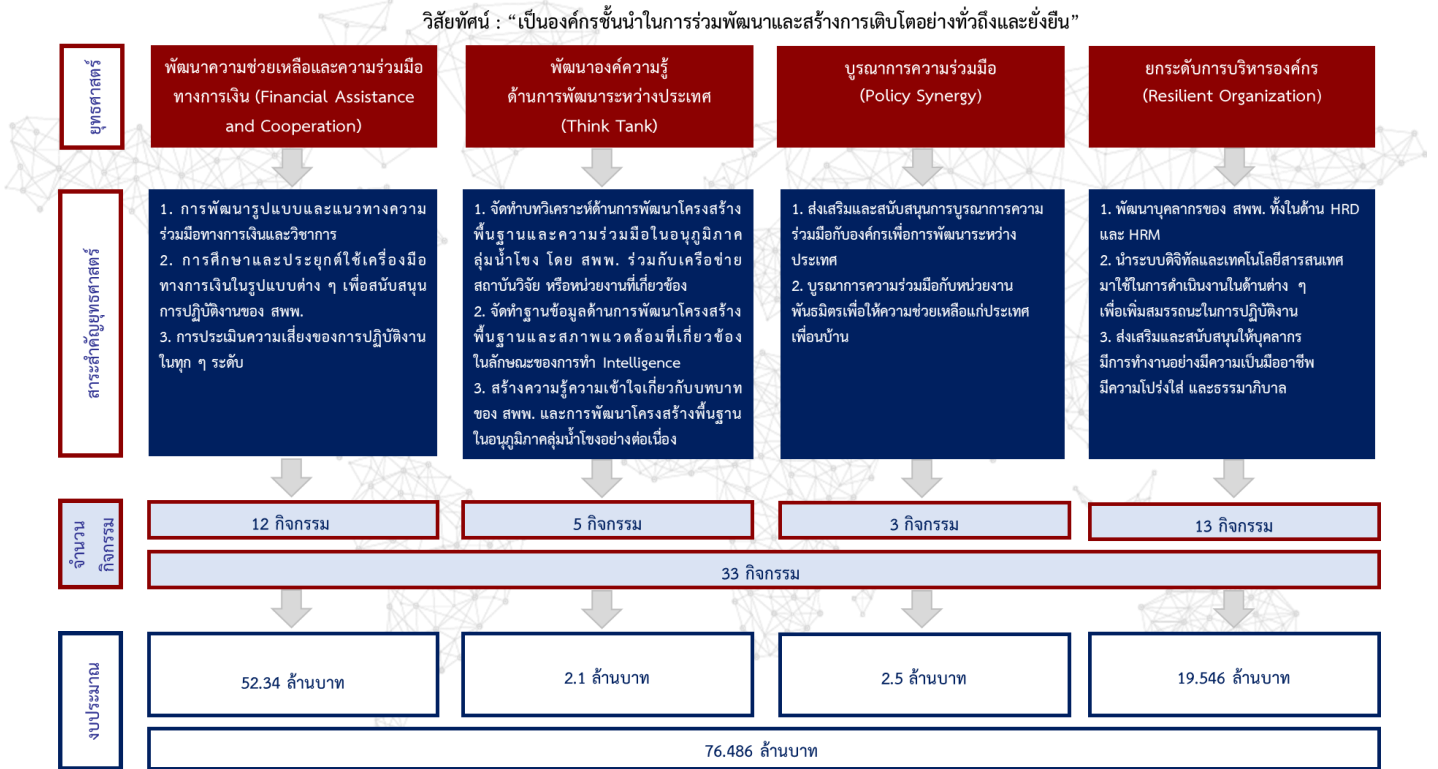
วิสัยทัศน์ : “เป็นองค์กรชั้นนำในการร่วมพัฒนาและสร้างการเติบโตอย่างทั่วถึงและยั่งยืน”

ยุทธศาสตร์

พัฒนาความช่วยเหลือและความร่วมมือทางการเงิน (Financial Assistance and Cooperation)

พัฒนาองค์ความรู้ด้านการพัฒนาระหว่างประเทศ (Think Tank)

บูรณาการความร่วมมือ (Policy Synergy)

ยกระดับการบริหารองค์กร (Resilient Organization)

สาระสำคัญยุทธศาสตร์

1. การพัฒนารูปแบบและแนวทางความร่วมมือทางการเงินและวิชาการ
2. การศึกษาและประยุกต์ใช้เครื่องมือทางการเงินในรูปแบบต่าง ๆ เพื่อสนับสนุนการปฏิบัติงานของ สพพ.
3. การประเมินความเสี่ยงของการปฏิบัติงานในทุก ๆ ระดับ

1. จัดทำบทวิเคราะห์ด้านการพัฒนาโครงสร้างพื้นฐานและความร่วมมือในอนุภูมิภาคลุ่มน้ำโขง โดย สพพ. ร่วมกับเครือข่ายสถาบันวิจัย หรือหน่วยงานที่เกี่ยวข้อง
2. จัดทำฐานข้อมูลด้านการพัฒนาโครงสร้างพื้นฐานและสภาพแวดล้อมที่เกี่ยวข้องในลักษณะของการทำ Intelligence
3. สร้างความรู้ความเข้าใจเกี่ยวกับบทบาทของ สพพ. และการพัฒนาโครงสร้างพื้นฐานในอนุภูมิภาคลุ่มน้ำโขงอย่างต่อเนื่อง

1. ส่งเสริมและสนับสนุนการบูรณาการความร่วมมือกับองค์กรเพื่อการพัฒนาระหว่างประเทศ
2. บูรณาการความร่วมมือกับหน่วยงานพันธมิตรเพื่อให้ความช่วยเหลือแก่ประเทศเพื่อนบ้าน

1. พัฒนาบุคลากรของ สพพ. ทั้งในด้าน HRD และ HRM
2. นำระบบดิจิทัลและเทคโนโลยีสารสนเทศมาใช้ในการดำเนินงานในด้านต่าง ๆ เพื่อเพิ่มสมรรถนะในการปฏิบัติงาน
3. ส่งเสริมและสนับสนุนให้บุคลากรมีการทำงานอย่างมีความเป็นมืออาชีพ มีความโปร่งใส และธรรมาภิบาล

จำนวนกิจกรรม

12 กิจกรรม

5 กิจกรรม

3 กิจกรรม

13 กิจกรรม

33 กิจกรรม

งบประมาณ

52.34 ล้านบาท

2.1 ล้านบาท

2.5 ล้านบาท

19.546 ล้านบาท

76.486 ล้านบาท